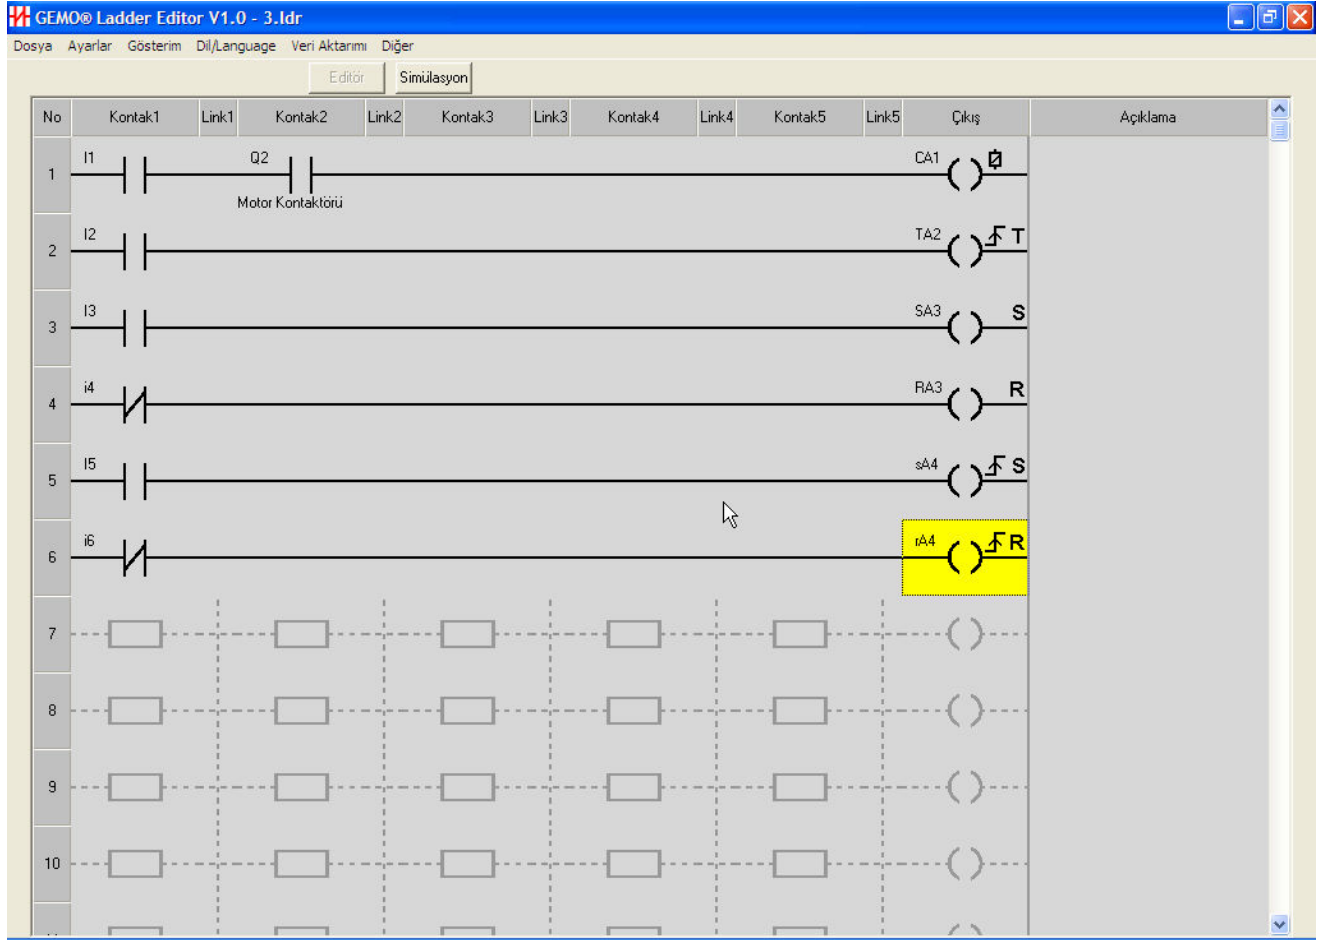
GEMO® Ladder Editor V1.0 - 3.ldr

Dosya Ayarlar Gösterim Dil/Language Veri Aktarımı Diğer

Editör Simülasyon

| No | Kontak1 | Link1 | Kontak2 | Link2 | Kontak3 | Link3 | Kontak4 | Link4 | Kontak5 | Link5 | Çıkış | Açıklama |
|---|---|---|---|---|---|---|---|---|---|---|---|---|
| 1 | I1 | | Q2 Motor Kontaktörü | | | | | | | | CA1 | |
| 2 | I2 | | | | | | | | | | TA2 T | |
| 3 | I3 | | | | | | | | | | SA3 S | |
| 4 | i4 | | | | | | | | | | RA3 R | |
| 5 | I5 | | | | | | | | | | sA4 S | |
| 6 | i6 | | | | | | | | | | rA4 R | |
| 7 | | | | | | | | | | | | |
| 8 | | | | | | | | | | | | |
| 9 | | | | | | | | | | | | |
| 10 | | | | | | | | | | | | |